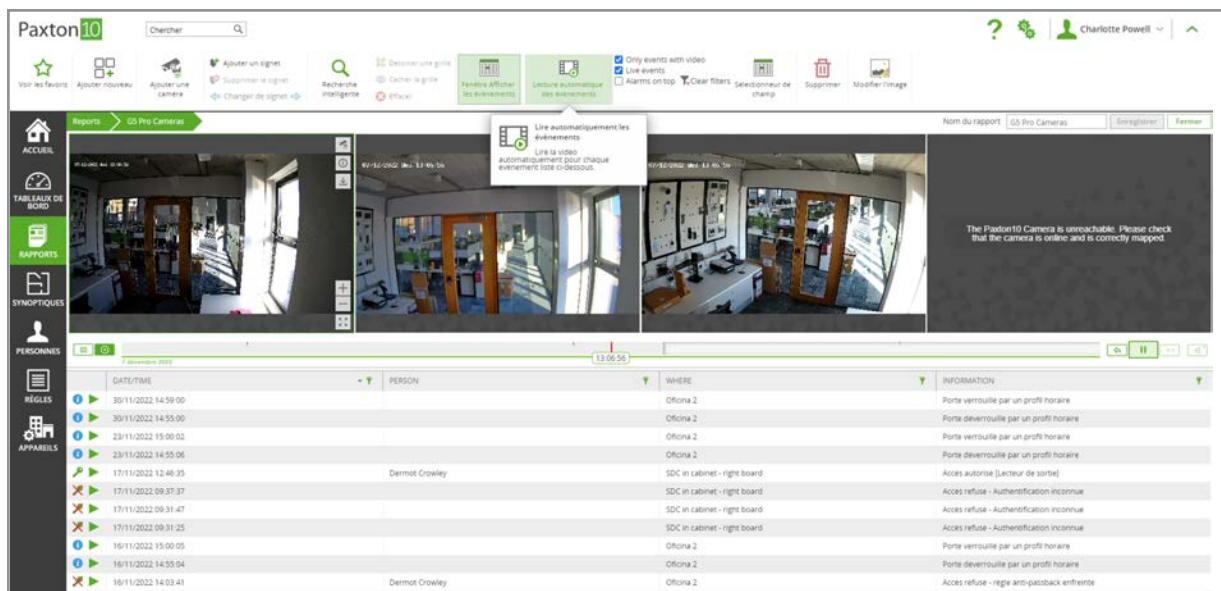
Paxton10

Chercher

? Charlotte Powell

Voir les favoris Ajouter nouveau Ajouter une caméra Ajouter un signet Supprimer le signet Changer de signet Recherche intelligente Dessiner une grille Cacher la grille Effacer Fenêtre Afficher les événements Lecture automatique des événements Only events with video Live events Alarms on top Clear filters Sélectionneur de champ Supprimer Modifier l'image

ACCUEIL
TABLEAUX DE BORD
RAPPORTS
SYNOPTIQUES
PERSONNES
RÈGLES
APPAREILS

Reports G5 Pro Cameras

Lire automatiquement les événements
Lire la vidéo automatiquement pour chaque événement listé ci-dessous.

Nom du rapport G5 Pro Cameras Enregistrer Fermer

The Paxton10 Camera is unreachable. Please check that the camera is online and is correctly mapped.

13:06:56

| | DATE/TIME | PERSON | WHERE | INFORMATION |
|---|---|---|---|---|
| | 30/11/2022 14:59:00 | | Oficina 2 | Porte verrouillé par un profil horaire |
| | 30/11/2022 14:55:00 | | Oficina 2 | Porte déverrouillé par un profil horaire |
| | 23/11/2022 15:00:02 | | Oficina 2 | Porte verrouillé par un profil horaire |
| | 23/11/2022 14:55:06 | | Oficina 2 | Porte déverrouillé par un profil horaire |
| | 17/11/2022 12:46:35 | Dermot Crowley | SDC in cabinet - right board | Accès autorisé [Lecteur de sortie] |
| | 17/11/2022 09:37:37 | | SDC in cabinet - right board | Accès refusé - Authentification inconnue |
| | 17/11/2022 09:31:47 | | SDC in cabinet - right board | Accès refusé - Authentification inconnue |
| | 17/11/2022 09:31:25 | | SDC in cabinet - right board | Accès refusé - Authentification inconnue |
| | 16/11/2022 15:00:05 | | Oficina 2 | Porte verrouillé par un profil horaire |
| | 16/11/2022 14:55:04 | | Oficina 2 | Porte déverrouillé par un profil horaire |
| | 16/11/2022 14:03:41 | Dermot Crowley | Oficina 2 | Accès refusé - règle anti-passback enfreinte |